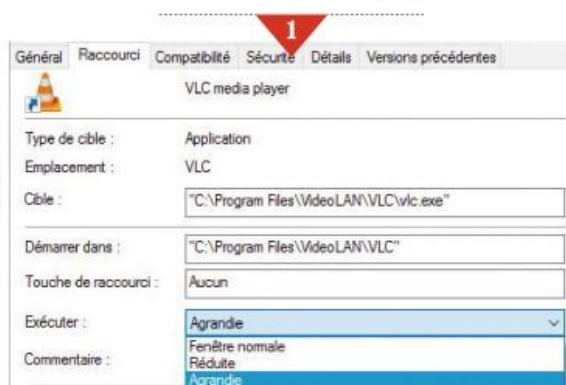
1

Général Raccourci Compatibilité Sécurité Détails Versions précédentes

VLC media player

Type de cible : Application

Emplacement : VLC

Cible : "C:\Program Files\VideoLAN\VLC\vlc.exe"

Démarrer dans : "C:\Program Files\VideoLAN\VLC"

Touche de raccourci : Aucun

Exécuter : Agrandie

Commentaire :

Fenêtre normale
Réduite
Agrandie